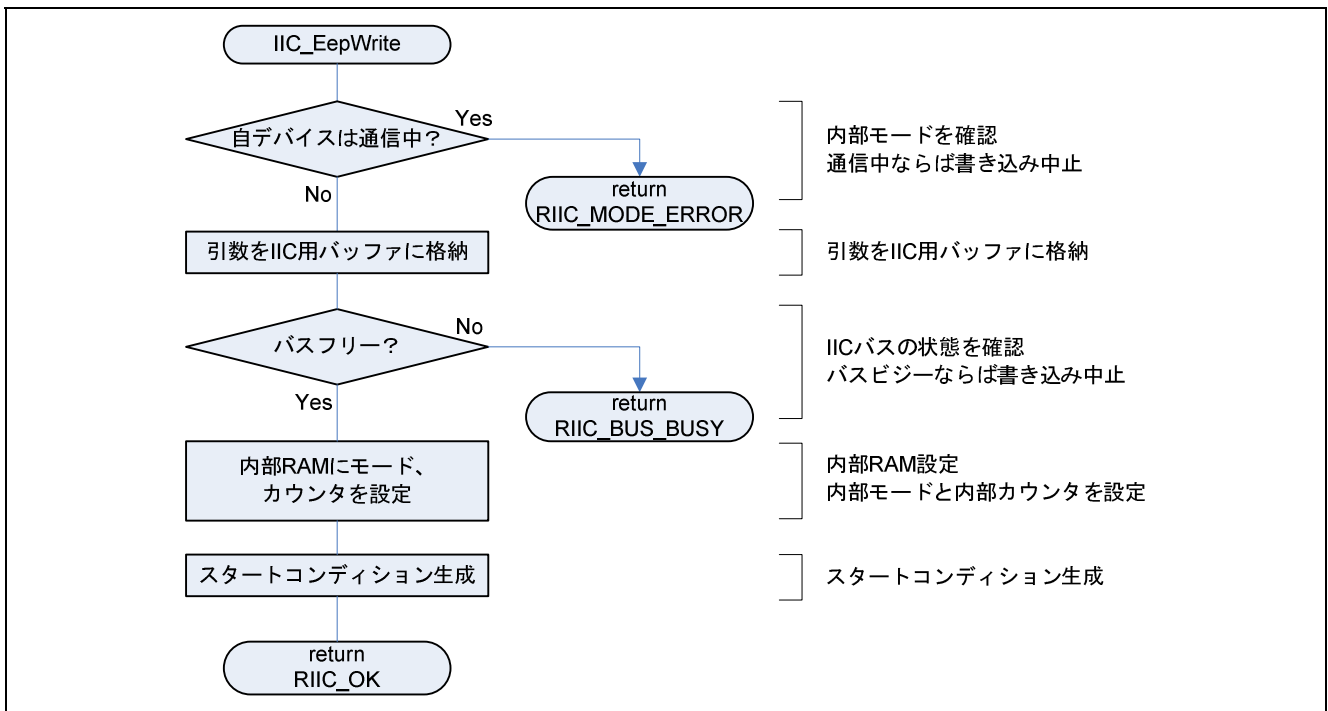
IIC_EepWrite

自デバイスは通信中?

Yes

No

return
RIIC_MODE_ERROR

内部モードを確認
通信中ならば書き込み中止

引数をIIC用バッファに格納

引数をIIC用バッファに格納

バスフリー?

No

Yes

return
RIIC_BUS_BUSY

IICバスの状態を確認
バスビジーならば書き込み中止

内部RAMにモード、
カウンタを設定

内部RAM設定
内部モードと内部カウンタを設定

スタートコンディション生成

スタートコンディション生成

return
RIIC_OK